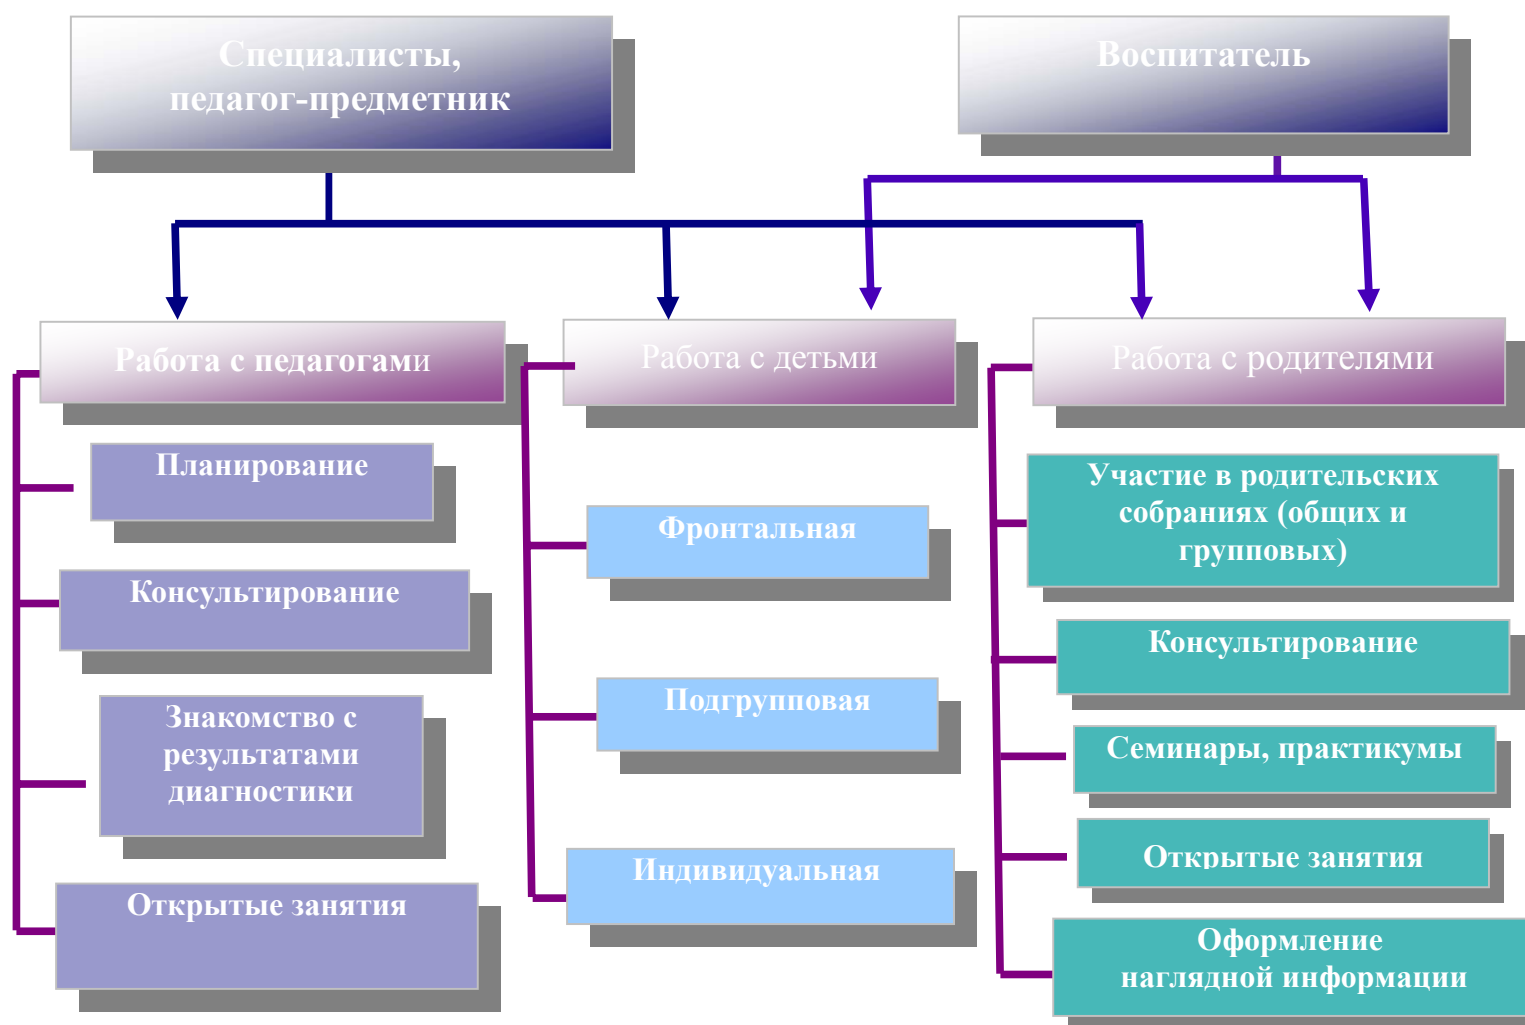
Специалисты, педагог-предметник

Воспитатель

Работа с педагогами

Работа с детьми

Работа с родителями

Планирование

Консультирование

Знакомство с результатами диагностики

Открытые занятия

Фронтальная

Подгрупповая

Индивидуальная

Участие в родительских собраниях (общих и групповых)

Консультирование

Семинары, практикумы

Открытые занятия

Оформление наглядной информации